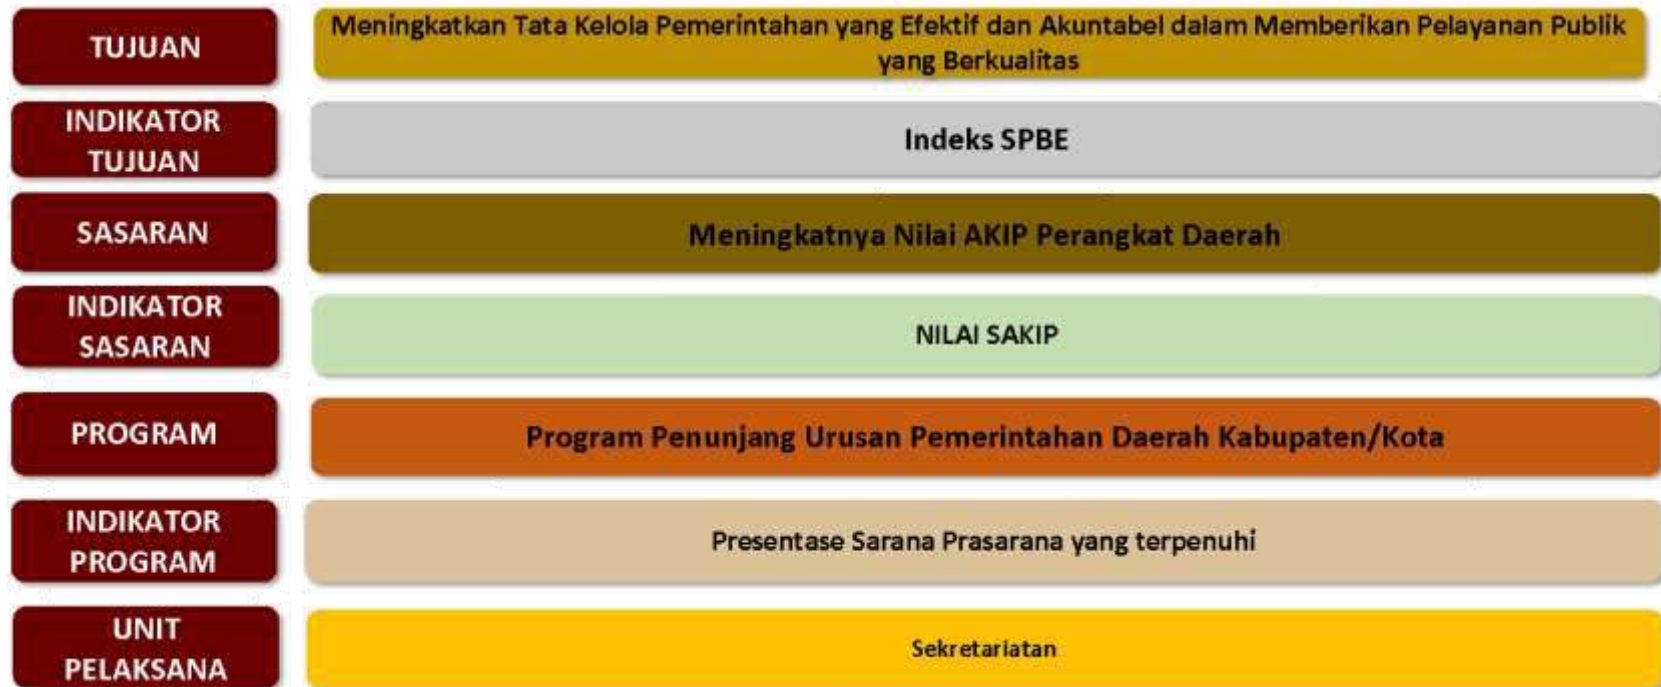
TUJUAN

Meningkatkan Tata Kelola Pemerintahan yang Efektif dan Akuntabel dalam Memberikan Pelayanan Publik yang Berkualitas

INDIKATOR TUJUAN

Indeks SPBE

SASARAN

Meningkatnya Nilai AKIP Perangkat Daerah

INDIKATOR SASARAN

NILAI SAKIP

PROGRAM

Program Penunjang Urusan Pemerintahan Daerah Kabupaten/Kota

INDIKATOR PROGRAM

Presentase Sarana Prasarana yang terpenuhi

UNIT PELAKSANA

Sekretariatan